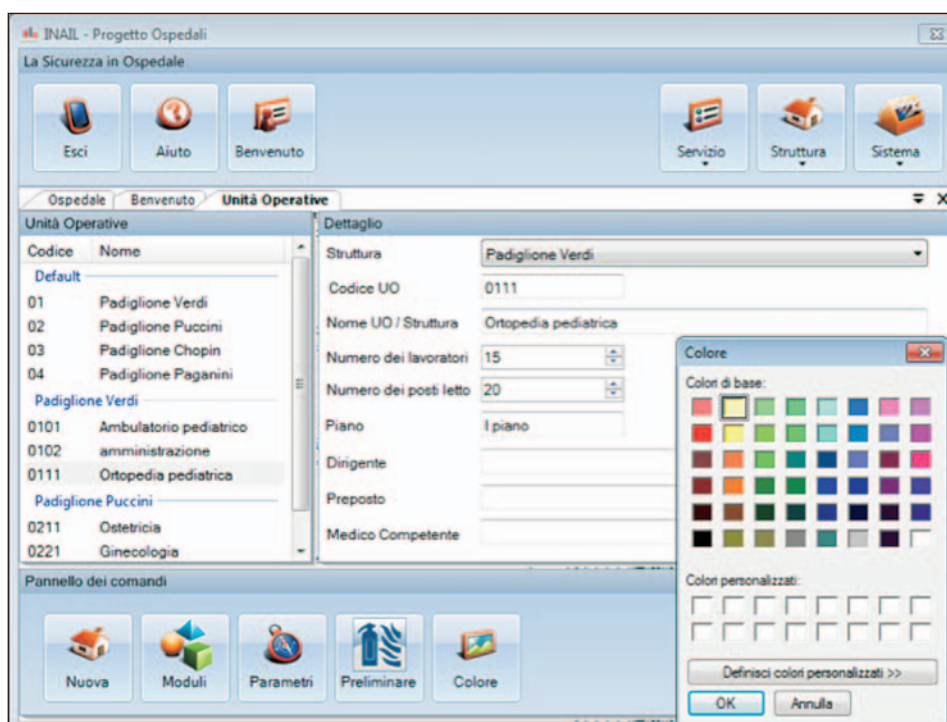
INAIL - Progetto Ospedali

La Sicurezza in Ospedale

Esci
Aiuto
Benvenuto
Servizio
Struttura
Sistema

Ospedale
Benvenuto
Unità Operative

Unità Operative

| Codice | Nome |
|---|---|
| Default | |
| 01 | Padiglione Verdi |
| 02 | Padiglione Puccini |
| 03 | Padiglione Chopin |
| 04 | Padiglione Paganini |
| Padiglione Verdi | |
| 0101 | Ambulatorio pediatrico |
| 0102 | amministrazione |
| 0111 | Ortopedia pediatrica |
| Padiglione Puccini | |
| 0211 | Ostetricia |
| 0221 | Ginecologia |

Dettaglio

Struttura: Padiglione Verdi
Codice UO: 0111
Nome UO / Struttura: Ortopedia pediatrica
Numero dei lavoratori: 15
Numero dei posti letto: 20
Piano: I piano
Dirigente
Preposto
Medico Competente

Colore
Colori di base:
Colori personalizzati:
Definisci colori personalizzati >>
OK
Annulla

Pannello dei comandi

Nuova
Moduli
Parametri
Preliminare
Colore